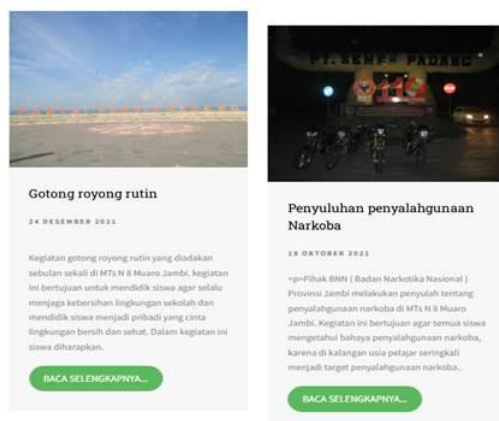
Gotong royong rutin

24 DESEMBER 2021

Kegiatan gotong royong rutin yang diadakan sebulan sekali di MTs N 8 Muaro Jambi. kegiatan ini bertujuan untuk mendidik siswa agar selalu menjaga kebersihan lingkungan sekolah dan mendidik siswa menjadi pribadi yang cinta lingkungan bersih dan sehat. Dalam kegiatan ini siswa diharapkan.

BACA SELENGKAPNYA...

PT. SEMEN PADANG

Penyuluhan penyalahgunaan Narkoba

18 OKTOBER 2021

<p>Pihak BNN ( Badan Narkotika Nasional ) Provinsi Jambi melakukan penyuluh tentang penyalahgunaan narkoba di MTs N 8 Muaro Jambi. Kegiatan ini bertujuan agar semua siswa mengetahui bahaya penyalahgunaan narkoba, karena di kalangan usia pelajar seringkali menjadi target penyalahgunaan narkoba..

BACA SELENGKAPNYA...